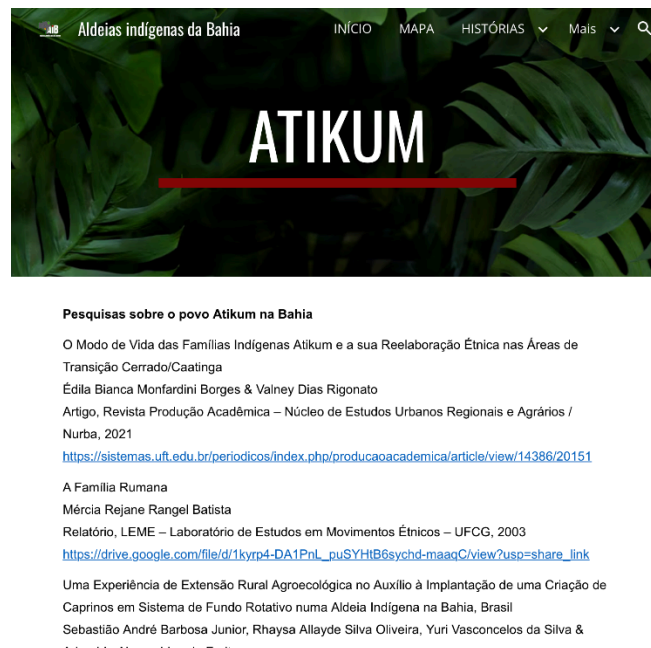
Aldeias indígenas da Bahia

INÍCIO MAPA HISTÓRIAS Mais

ATIKUM

Pesquisas sobre o povo Atikum na Bahia

O Modo de Vida das Famílias Indígenas Atikum e a sua Reelaboração Étnica nas Áreas de Transição Cerrado/Caatinga
Édila Bianca Monfardini Borges & Valney Dias Rigonato
Artigo, Revista Produção Acadêmica – Núcleo de Estudos Urbanos Regionais e Agrários / Nurba, 2021
https://sistemas.uft.edu.br/periodicos/index.php/producaoacademica/article/view/14386/20151

A Família Rumana
Mércia Rejane Rangel Batista
Relatório, LEME – Laboratório de Estudos em Movimentos Étnicos – UFCG, 2003
https://drive.google.com/file/d/1kyrp4-DA1PnL_puSYHtB6sychd-maaqC/view?usp=share_link

Uma Experiência de Extensão Rural Agroecológica no Auxílio à Implantação de uma Criação de Caprinos em Sistema de Fundo Rotativo numa Aldeia Indígena na Bahia, Brasil
Sebastião André Barbosa Junior, Rhaysa Allayde Silva Oliveira, Yuri Vasconcelos da Silva & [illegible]